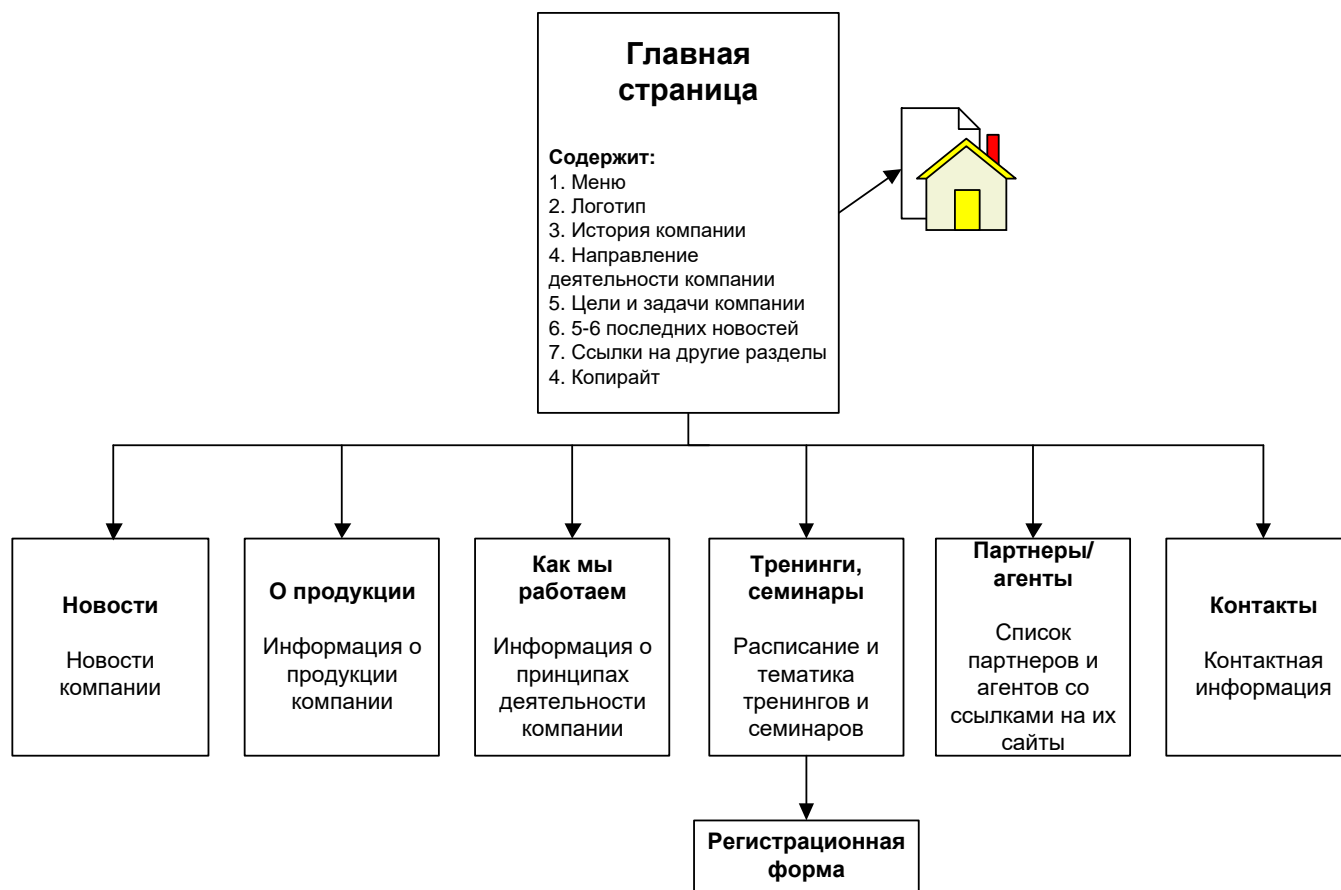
Главная страница

Содержит:
1. Меню
2. Логотип
3. История компании
4. Направление деятельности компании
5. Цели и задачи компании
6. 5-6 последних новостей
7. Ссылки на другие разделы
4. Копирайт

Новости

Новости компании

О продукции

Информация о продукции компании

Как мы работаем

Информация о принципах деятельности компании

Тренинги, семинары

Расписание и тематика тренингов и семинаров

Партнеры/ агенты

Список партнеров и агентов со ссылками на их сайты

Контакты

Контактная информация

Регистрационная форма